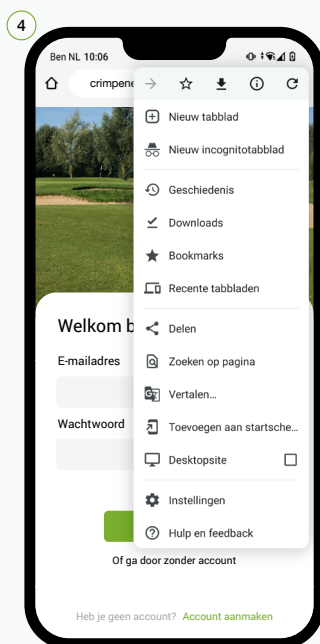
4

Ben NL 10:06

crimpene

Nieuw tabblad
Nieuw incognitotabblad
Geschiedenis
Downloads
Bookmarks
Recente tabbladen
Delen
Zoeken op pagina
Vertalen...
Toevoegen aan startsche...
Desktopsite
Instellingen
Hulp en feedback

Welkom b

E-mailadres

Wachtwoord

Of ga door zonder account

Heb je geen account? Account aanmaken